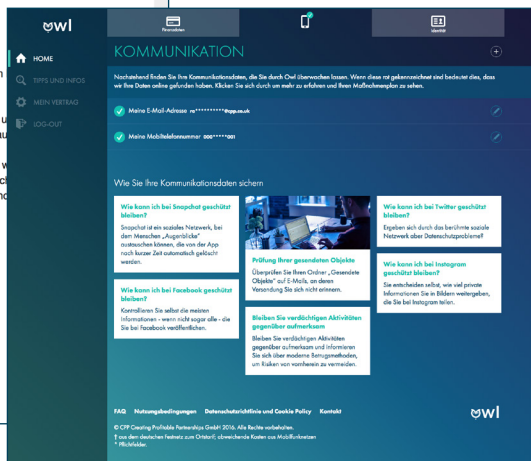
owl

Finanzdaten

Identität

HOME
TIPPS UND INFOS
MEIN VERTRAG
LOG-OUT

KOMMUNIKATION

Nachstehend finden Sie Ihre Kommunikationsdaten, die Sie durch Owl überwachen lassen. Wenn diese rot gekennzeichnet sind bedeutet dies, dass wir Ihre Daten online gefunden haben. Klicken Sie sich durch um mehr zu erfahren und Ihren Maßnahmenplan zu sehen.

Meine E-Mail-Adresse re*********@cpp.co.uk

Meine Mobiltelefonnummer 000*****001

Wie Sie Ihre Kommunikationsdaten sichern

Wie kann ich bei Snapchat geschützt bleiben?
Snapchat ist ein soziales Netzwerk, bei dem Menschen „Augenblicke" austauschen können, die von der App nach kurzer Zeit automatisch gelöscht werden.

Prüfung Ihrer gesendeten Objekte
Überprüfen Sie Ihren Ordner „Gesendete Objekte" auf E-Mails, an deren Versendung Sie sich nicht erinnern.

Wie kann ich bei Twitter geschützt bleiben?
Ergeben sich durch das berühmte soziale Netzwerk aber Datenschutzprobleme?

Wie kann ich bei Facebook geschützt bleiben?
Kontrollieren Sie selbst die meisten Informationen - wenn nicht sogar alle - die Sie bei Facebook veröffentlichen.

Bleiben Sie verdächtigen Aktivitäten gegenüber aufmerksam
Bleiben Sie verdächtigen Aktivitäten gegenüber aufmerksam und informieren Sie sich über moderne Betrugsmethoden, um Risiken von vornherein zu vermeiden.

Wie kann ich bei Instagram geschützt bleiben?
Sie entscheiden selbst, wie viel private Informationen Sie in Bildern weitergeben, die Sie bei Instagram teilen.

FAQ Nutzungsbedingungen Datenschutzrichtlinie und Cookie Policy Kontakt

owl

© CPP Creating Profitable Partnerships GmbH 2016. Alle Rechte vorbehalten.
† aus dem deutschen Festnetz zum Ortstarif; abweichende Kosten aus Mobilfunknetzen
* Pflichtfelder.